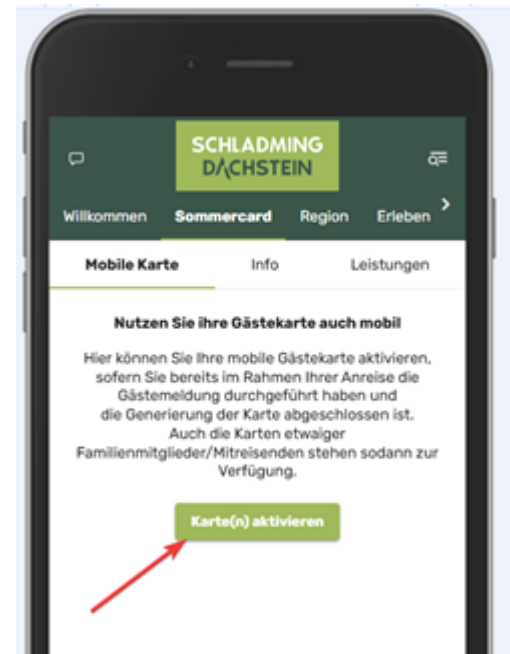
SCHLADMING
DACHSTEIN

Willkommen Sommercard Region Erleben

Mobile Karte Info Leistungen

Nutzen Sie ihre Gästekarte auch mobil

Hier können Sie Ihre mobile Gästekarte aktivieren, sofern Sie bereits im Rahmen Ihrer Anreise die Gästemeldung durchgeführt haben und die Generierung der Karte abgeschlossen ist. Auch die Karten etwaiger Familienmitglieder/Mitreisenden stehen sodann zur Verfügung.

Karte(n) aktivieren